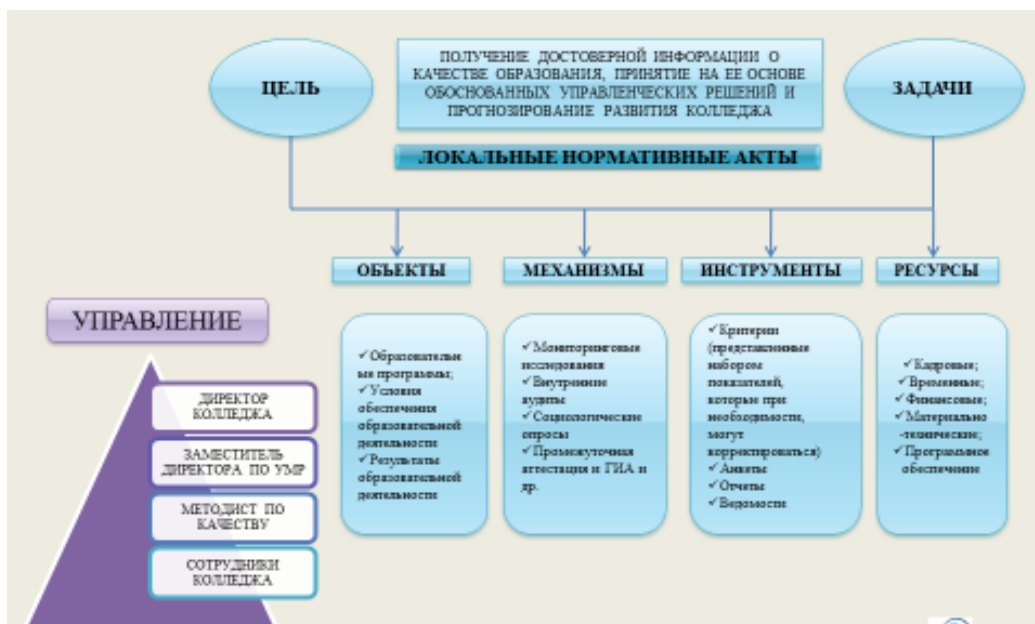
ЦЕЛЬ

ПОЛУЧЕНИЕ ДОСТОВЕРНОЙ ИНФОРМАЦИИ О КАЧЕСТВЕ ОБРАЗОВАНИЯ, ПРИНЯТИЕ НА ЕЕ ОСНОВЕ ОБОСНОВАННЫХ УПРАВЛЕНЧЕСКИХ РЕШЕНИЙ И ПРОГНОЗИРОВАНИЕ РАЗВИТИЯ КОЛЛЕДЖА

ЗАДАЧИ

ЛОКАЛЬНЫЕ НОРМАТИВНЫЕ АКТЫ

ОБЪЕКТЫ

МЕХАНИЗМЫ

ИНСТРУМЕНТЫ

РЕСУРСЫ

УПРАВЛЕНИЕ

ДИРЕКТОР КОЛЛЕДЖА

ЗАМЕСТИТЕЛЬ ДИРЕКТОРА ПО УМР

МЕТОДИСТ ПО КАЧЕСТВУ

СОТРУДНИКИ КОЛЛЕДЖА

✓Образовательные программы;
✓Условия обеспечения образовательной деятельности
✓Результаты образовательной деятельности

✓Мониторинговые исследования
✓Внутренние аудиты
✓Социологические опросы
✓Промежуточная аттестация и ГИА и др.

✓Критерии (представленные набором показателей, которые при необходимости, могут корректироваться)
✓Анкеты
✓Отчеты
✓Ведомости

✓Кадровые;
✓Временные;
✓Финансовые;
✓Материально-технические;
✓Программное обеспечение